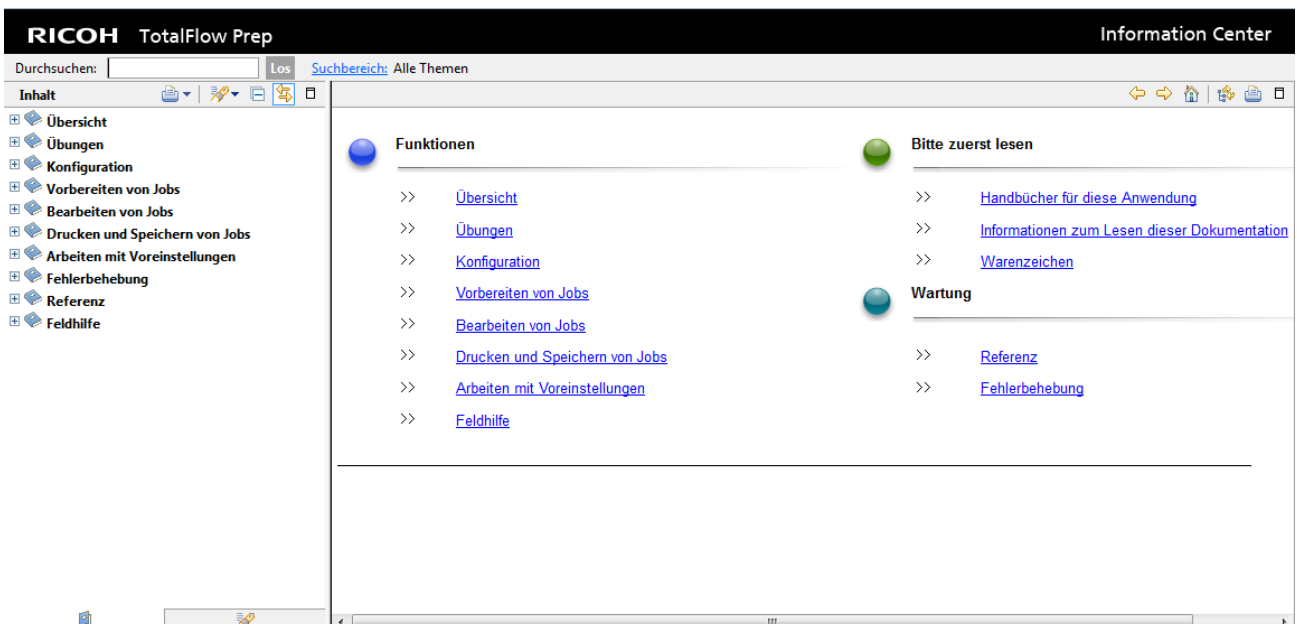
RICOH TotalFlow Prep

Information Center

Durchsuchen: Los Suchbereich: Alle Themen

Inhalt

Übersicht
Übungen
Konfiguration
Vorbereiten von Jobs
Bearbeiten von Jobs
Drucken und Speichern von Jobs
Arbeiten mit Voreinstellungen
Fehlerbehebung
Referenz
Feldhilfe

Funktionen

>> Übersicht
>> Übungen
>> Konfiguration
>> Vorbereiten von Jobs
>> Bearbeiten von Jobs
>> Drucken und Speichern von Jobs
>> Arbeiten mit Voreinstellungen
>> Feldhilfe

Bitte zuerst lesen

>> Handbücher für diese Anwendung
>> Informationen zum Lesen dieser Dokumentation
>> Warenzeichen

Wartung

>> Referenz
>> Fehlerbehebung